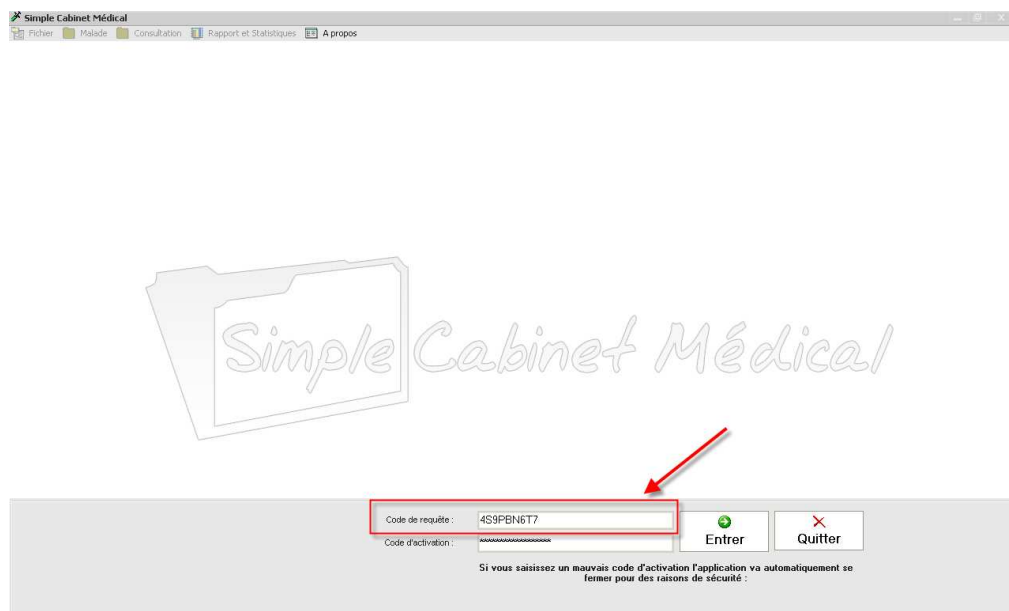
Simple Cabinet Médical

Fichier Malade Consultation Rapport et Statistiques A propos

Simple Cabinet Médical

Code de requête : 4S9PBN6T7

Code d'activation : ****************

Entrer

Quitter

Si vous saisissez un mauvais code d'activation l'application va automatiquement se fermer pour des raisons de sécurité :